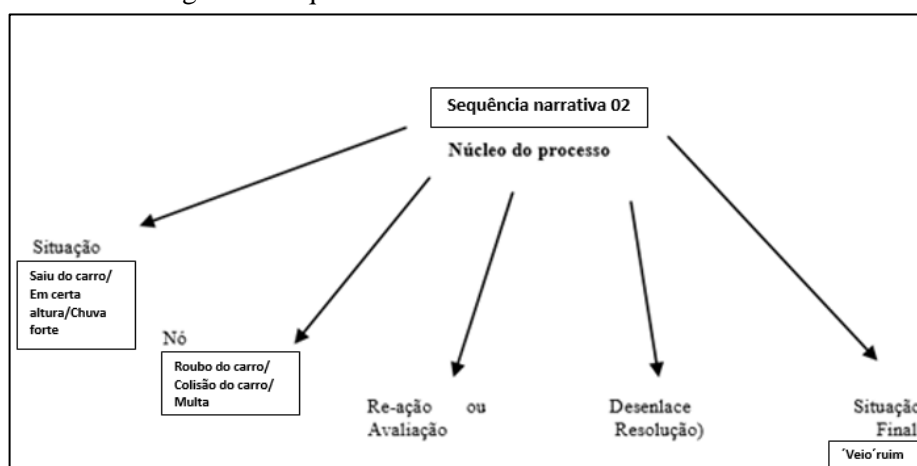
Sequência narrativa 02

Núcleo do processo

Situação

Saiu do carro/ Em certa altura/Chuva forte

Nó

Roubo do carro/ Colisão do carro/ Multa

Re-ação ou Avaliação

Desenlace Resolução)

Situação Final

´Veio´ruim